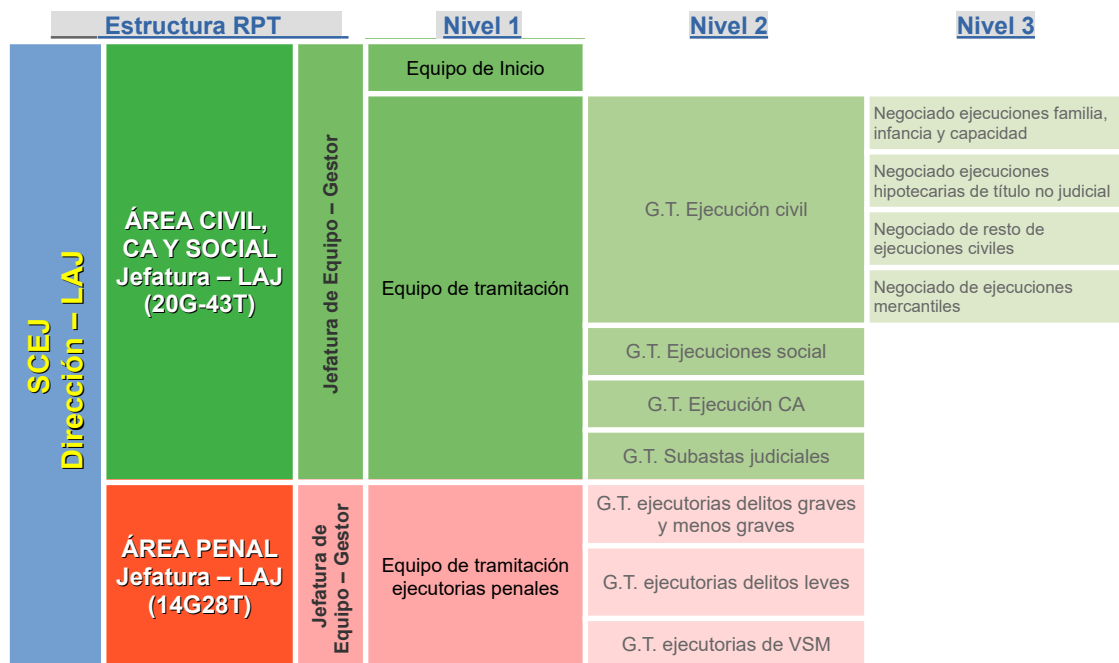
Estructura RPT

Nivel 1

Nivel 2

Nivel 3

SCEJ
Dirección – LAJ

ÁREA CIVIL, CA Y SOCIAL
Jefatura – LAJ
(20G-43T)

Jefatura de Equipo – Gestor

Equipo de Inicio

Equipo de tramitación

G.T. Ejecución civil

Negociado ejecuciones familia, infancia y capacidad

Negociado ejecuciones hipotecarias de título no judicial

Negociado de resto de ejecuciones civiles

Negociado de ejecuciones mercantiles

G.T. Ejecuciones social

G.T. Ejecución CA

G.T. Subastas judiciales

ÁREA PENAL
Jefatura – LAJ
(14G28T)

Jefatura de Equipo – Gestor

Equipo de tramitación ejecutorias penales

G.T. ejecutorias delitos graves y menos graves

G.T. ejecutorias delitos leves

G.T. ejecutorias de VSM